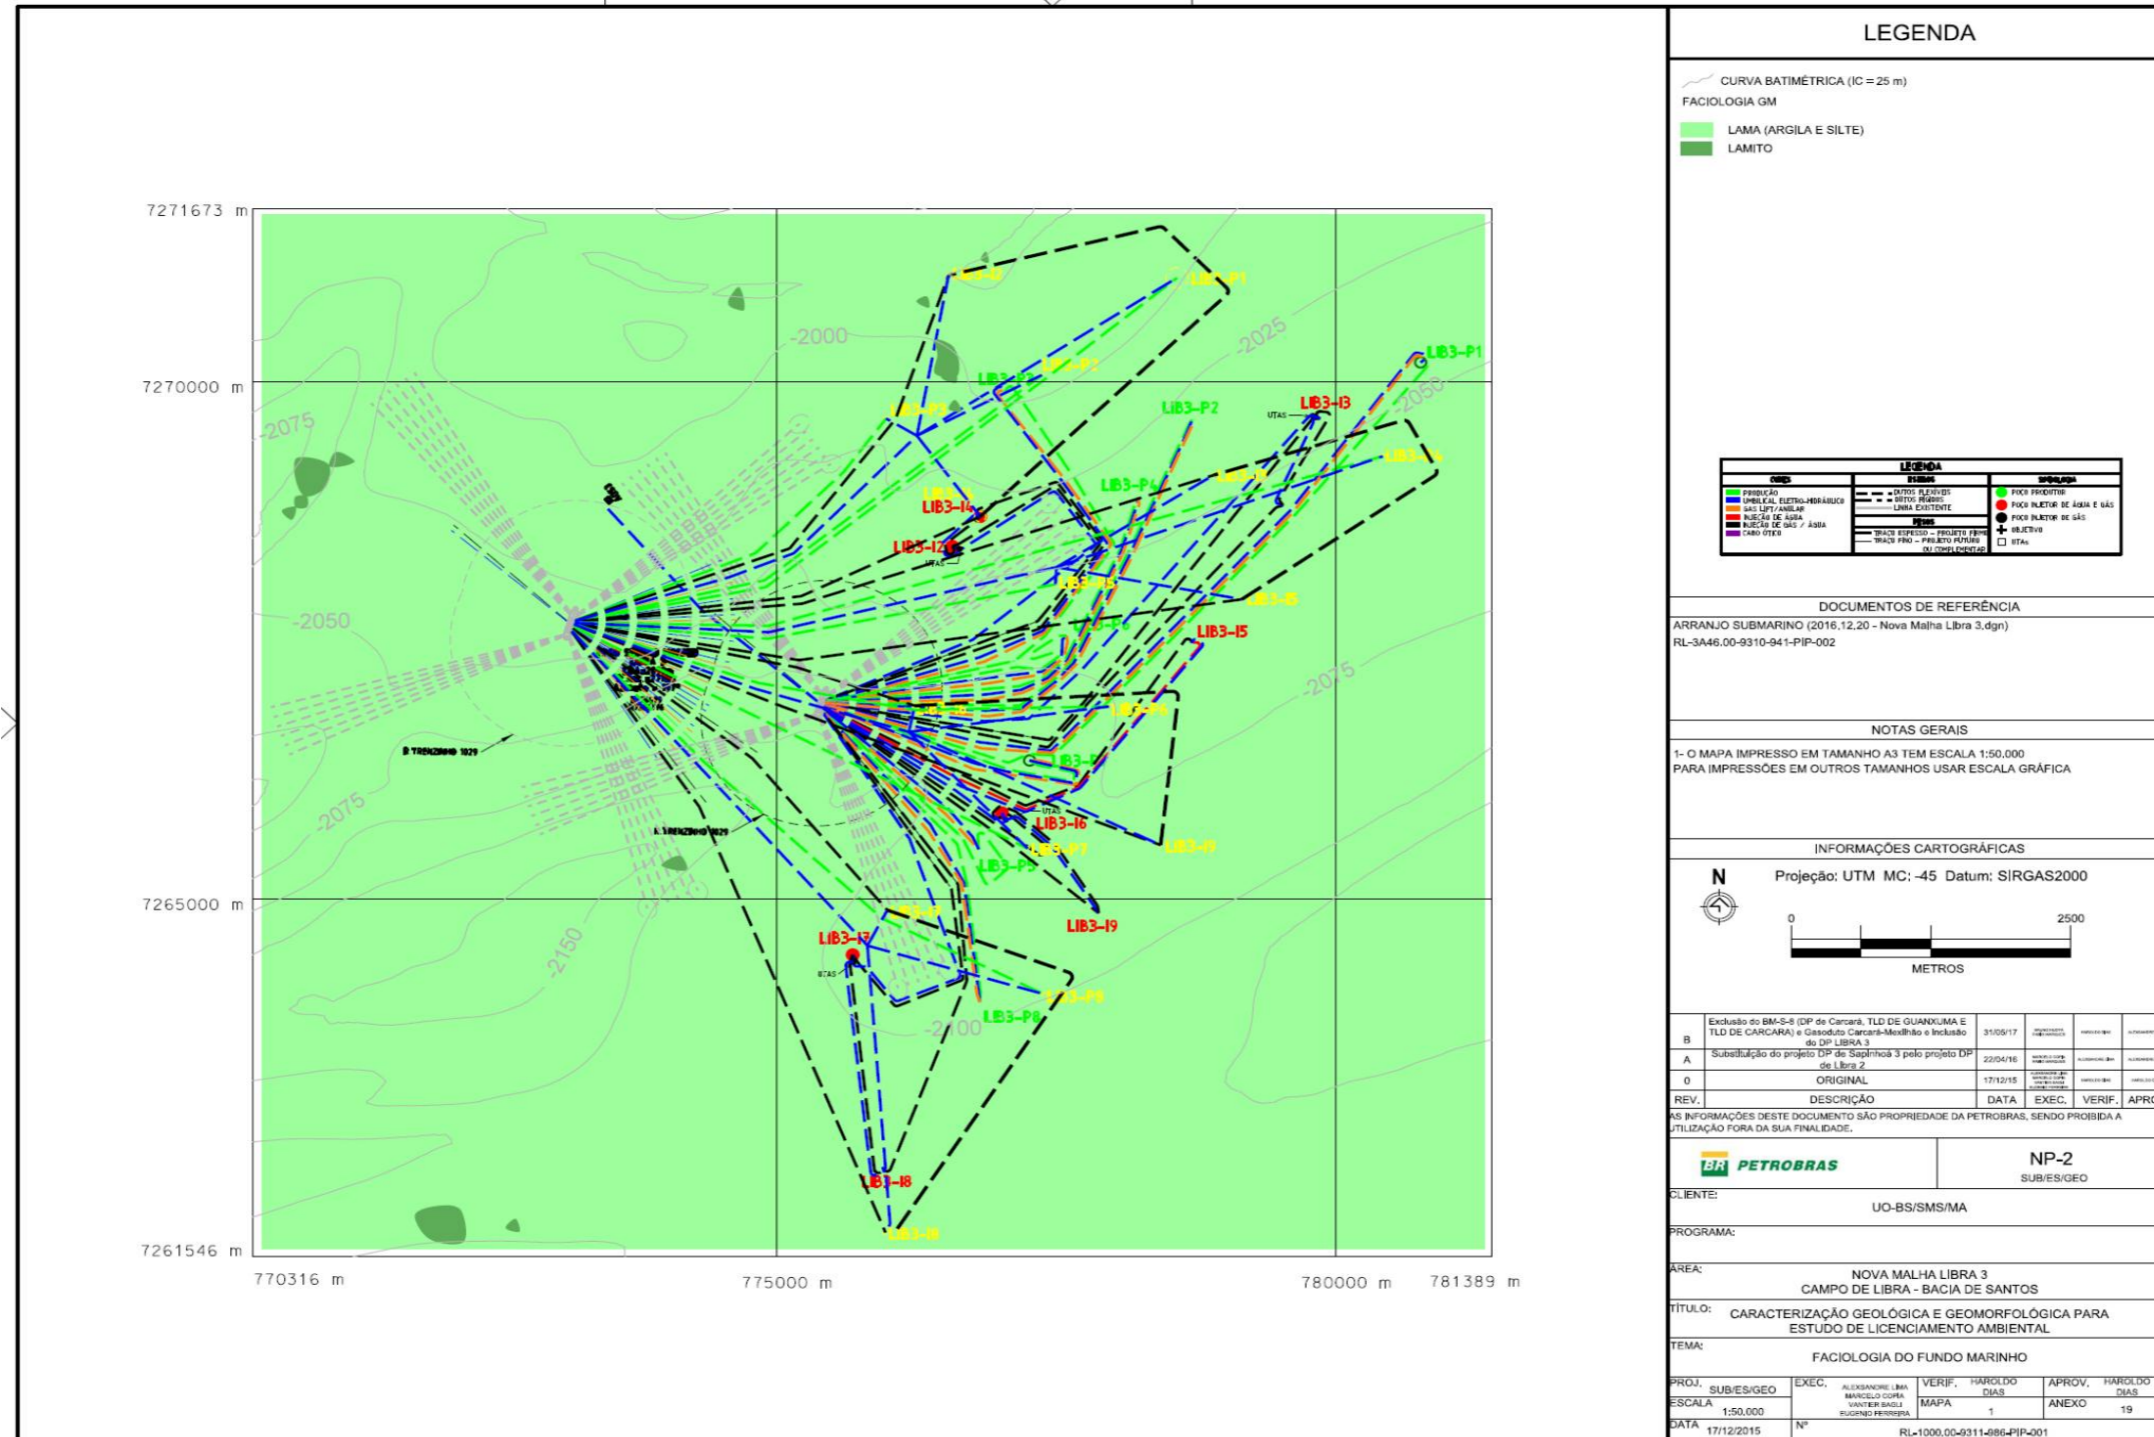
LEGENDA

CURVA BATIMÉTRICA (IC = 25 m)
FACIOLOGIA GM
LAMA (ARGILA E SILTE)
LAMITO

7271673 m
7270000 m
7265000 m
7261546 m
770316 m
775000 m
780000 m
781389 m

-2000
-2025
-2050
-2075
-2050
-2075
-2075
-2150
-2100

LIB3-P1
LIB3-P1
LIB3-P2
LIB3-P3
LIB3-P4
LIB3-P5
LIB3-P6
LIB3-P7
LIB3-P8
LIB3-P9
LIB3-I3
LIB3-I4
LIB3-I2
LIB3-I5
LIB3-I6
LIB3-I7
LIB3-I8
LIB3-I9
UTAS
UTAS
UTAS
UTAS

LEGENDA
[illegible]
PRODUÇÃO
UMBILICAL ELETRO-HIDRÁULICO
GAS LIFT/ANULAR
INJEÇÃO DE ÁGUA
INJEÇÃO DE GÁS / ÁGUA
CABO ÓTICO
DUTOS FLEXÍVEIS
DUTOS RÍGIDOS
LINHA EXISTENTE
TRAÇO ESPESSO – PROJETO FIRME
TRAÇO FINO – PROJETO FUTURO OU COMPLEMENTAR
POÇO PRODUTOR
POÇO INJETOR DE ÁGUA E GÁS
POÇO INJETOR DE GÁS
OBJETIVO
UTAs

DOCUMENTOS DE REFERÊNCIA
ARRANJO SUBMARINO (2016,12,20 - Nova Malha Libra 3,dgn)
RL-3A46.00-9310-941-PIP-002

NOTAS GERAIS
1- O MAPA IMPRESSO EM TAMANHO A3 TEM ESCALA 1:50,000
PARA IMPRESSÕES EM OUTROS TAMANHOS USAR ESCALA GRÁFICA

INFORMAÇÕES CARTOGRÁFICAS
N
Projeção: UTM MC: -45 Datum: SIRGAS2000
0
2500
METROS

| B | Exclusão do BM-S-8 (DP de Carcará, TLD DE GUANXUMA E TLD DE CARCARA) e Gasoduto Carcará-Mexilhão e Inclusão do DP LIBRA 3 | 31/05/17 | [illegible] | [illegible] | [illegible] |
|---|---|---|---|---|---|
| A | Substituição do projeto DP de Sapinhoá 3 pelo projeto DP de Libra 2 | 22/04/16 | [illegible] | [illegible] | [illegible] |
| 0 | ORIGINAL | 17/12/15 | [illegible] | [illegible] | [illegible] |
| REV. | DESCRIÇÃO | DATA | EXEC. | VERIF. | APRO |

AS INFORMAÇÕES DESTE DOCUMENTO SÃO PROPRIEDADE DA PETROBRAS, SENDO PROIBIDA A UTILIZAÇÃO FORA DA SUA FINALIDADE.

BR PETROBRAS
NP-2
SUB/ES/GEO
CLIENTE:
UO-BS/SMS/MA
PROGRAMA:
ÁREA:
NOVA MALHA LIBRA 3
CAMPO DE LIBRA - BACIA DE SANTOS
TÍTULO:
CARACTERIZAÇÃO GEOLÓGICA E GEOMORFOLÓGICA PARA ESTUDO DE LICENCIAMENTO AMBIENTAL
TEMA:
FACIOLOGIA DO FUNDO MARINHO
PROJ. SUB/ES/GEO
EXEC. ALEXSANDRE LIMA MARCELO COPIA VANTIER BAGLI EUGENIO FERREIRA
VERIF. HAROLDO DIAS
APROV. HAROLDO DIAS
ESCALA 1:50,000
MAPA 1
ANEXO 19
DATA 17/12/2015
Nº RL-1000.00-9311-986-PIP-001